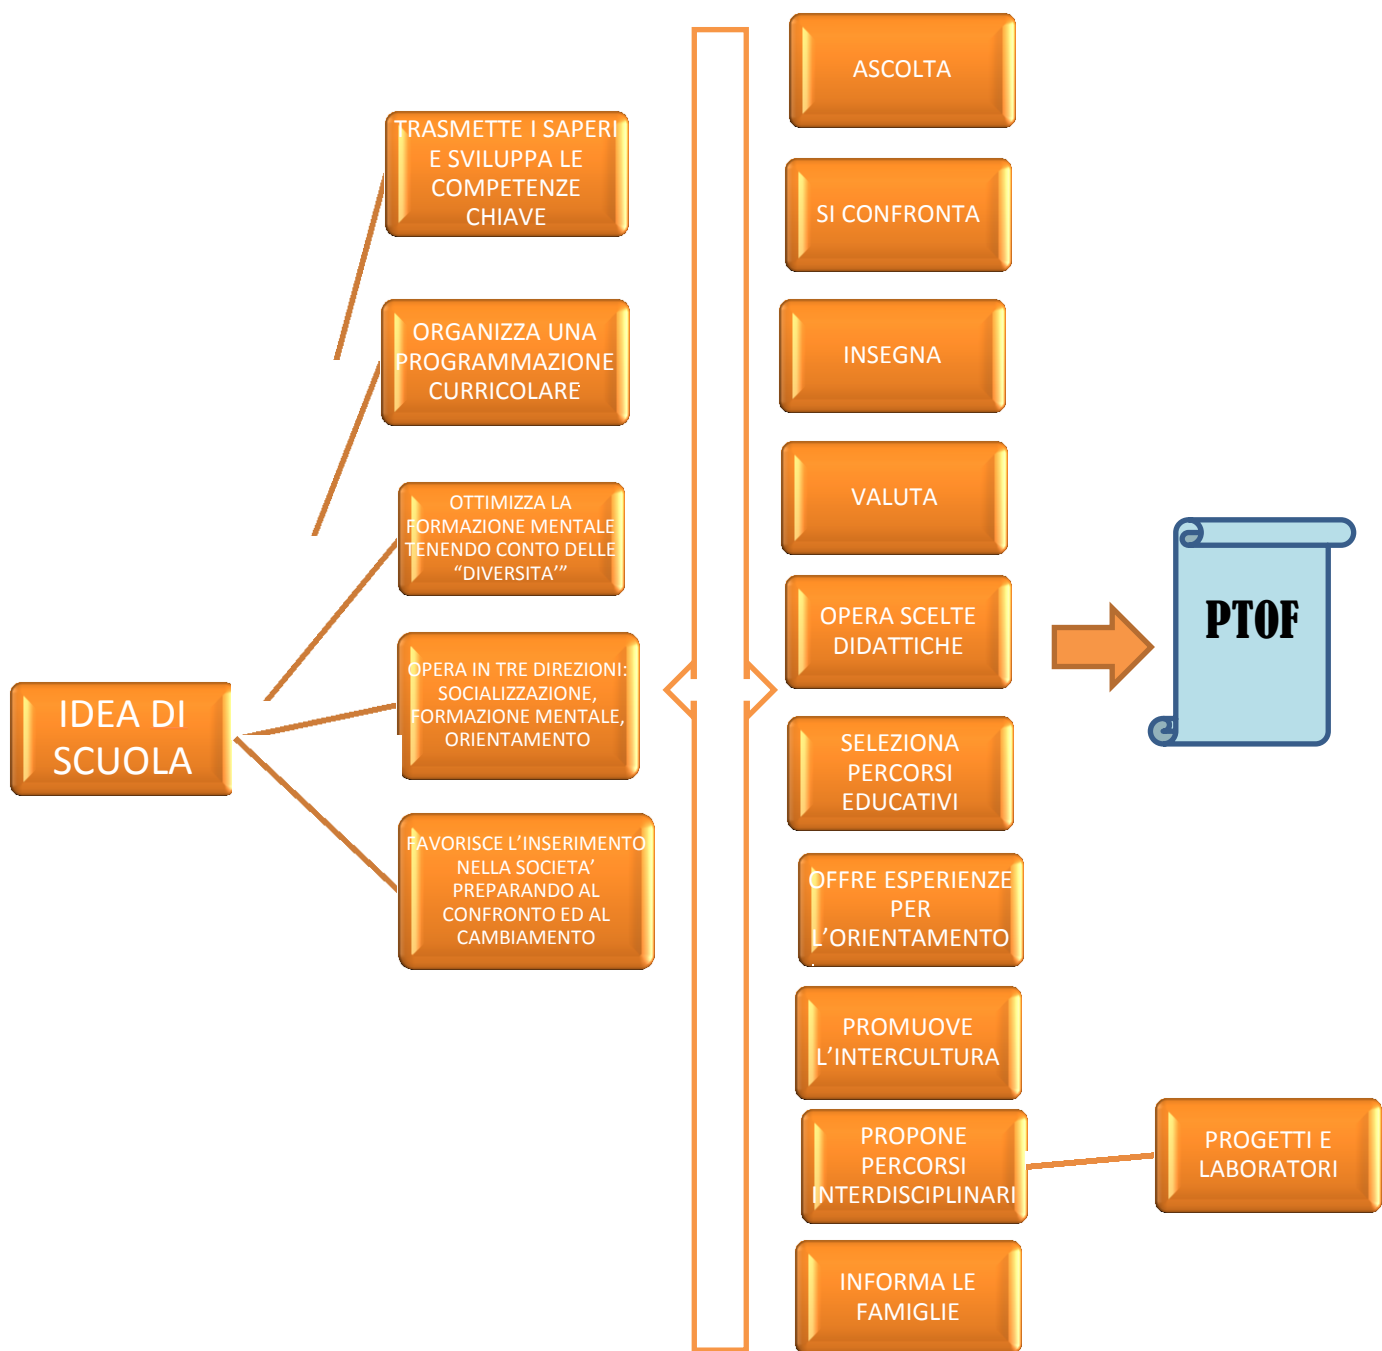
IDEA DI SCUOLA

TRASMETTE I SAPERI E SVILUPPA LE COMPETENZE CHIAVE

ORGANIZZA UNA PROGRAMMAZIONE CURRICOLARE

OTTIMIZZA LA FORMAZIONE MENTALE TENENDO CONTO DELLE “DIVERSITA’”

OPERA IN TRE DIREZIONI: SOCIALIZZAZIONE, FORMAZIONE MENTALE, ORIENTAMENTO

FAVORISCE L’INSERIMENTO NELLA SOCIETA’ PREPARANDO AL CONFRONTO ED AL CAMBIAMENTO

ASCOLTA

SI CONFRONTA

INSEGNA

VALUTA

OPERA SCELTE DIDATTICHE

SELEZIONA PERCORSI EDUCATIVI

OFFRE ESPERIENZE PER L’ORIENTAMENTO

PROMUOVE L’INTERCULTURA

PROPONE PERCORSI INTERDISCIPLINARI

INFORMA LE FAMIGLIE

PTOF

PROGETTI E LABORATORI